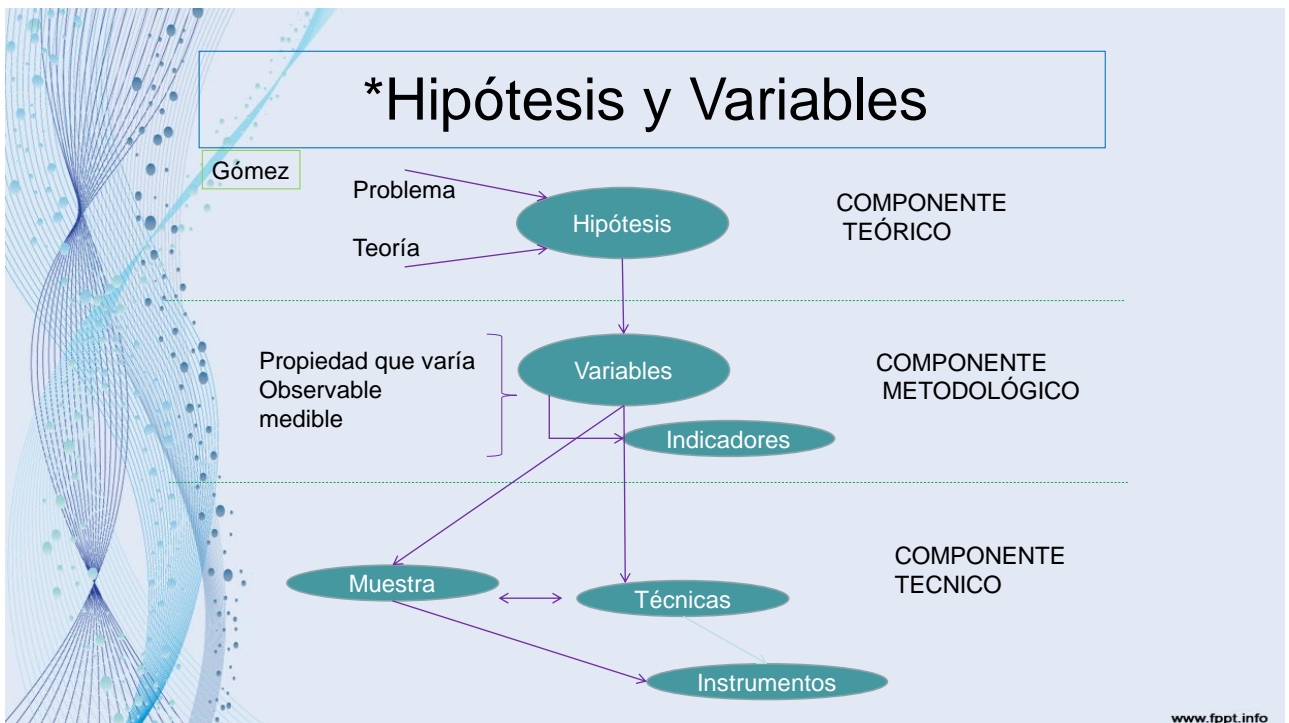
*Hipótesis y Variables

Gómez

Problema

Teoría

Hipótesis

COMPONENTE TEÓRICO

Propiedad que varía
Observable
medible

Variables

Indicadores

COMPONENTE METODOLÓGICO

Muestra

Técnicas

Instrumentos

COMPONENTE TECNICO

www.fppt.info